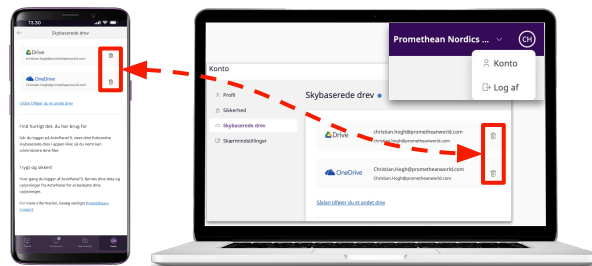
13.30

Skybaserede drev

Drive
Christian.Hogh@prometheanworld.com

OneDrive
Christian.Hogh@prometheanworld.com

Sådan tilføjer du et andet drev

Find hurtigt det, du har brug for

Når du logger på ActivPanel 9, vises dine forbundne skybaserede drev i appen Filer, så du nemt kan administrere dine filer.

Trygt og sikkert

Hver gang du logger af ActivPanel 9, fjernes dine data og oplysninger fra ActivPanel for at beskytte dine oplysninger.

For mere information, besøg venligst Promethean support

Promethean Nordics

CH

Konto

Log af

Konto

Profil

Sikkerhed

Skybaserede drev

Skærmindstillinger

Skybaserede drev

Drive

christian.hogh@prometheanworld.com
christian.hogh@prometheanworld.com

OneDrive

Christian.Hogh@prometheanworld.com
Christian.Hogh@prometheanworld.com

Sådan tilføjer du et andet drev